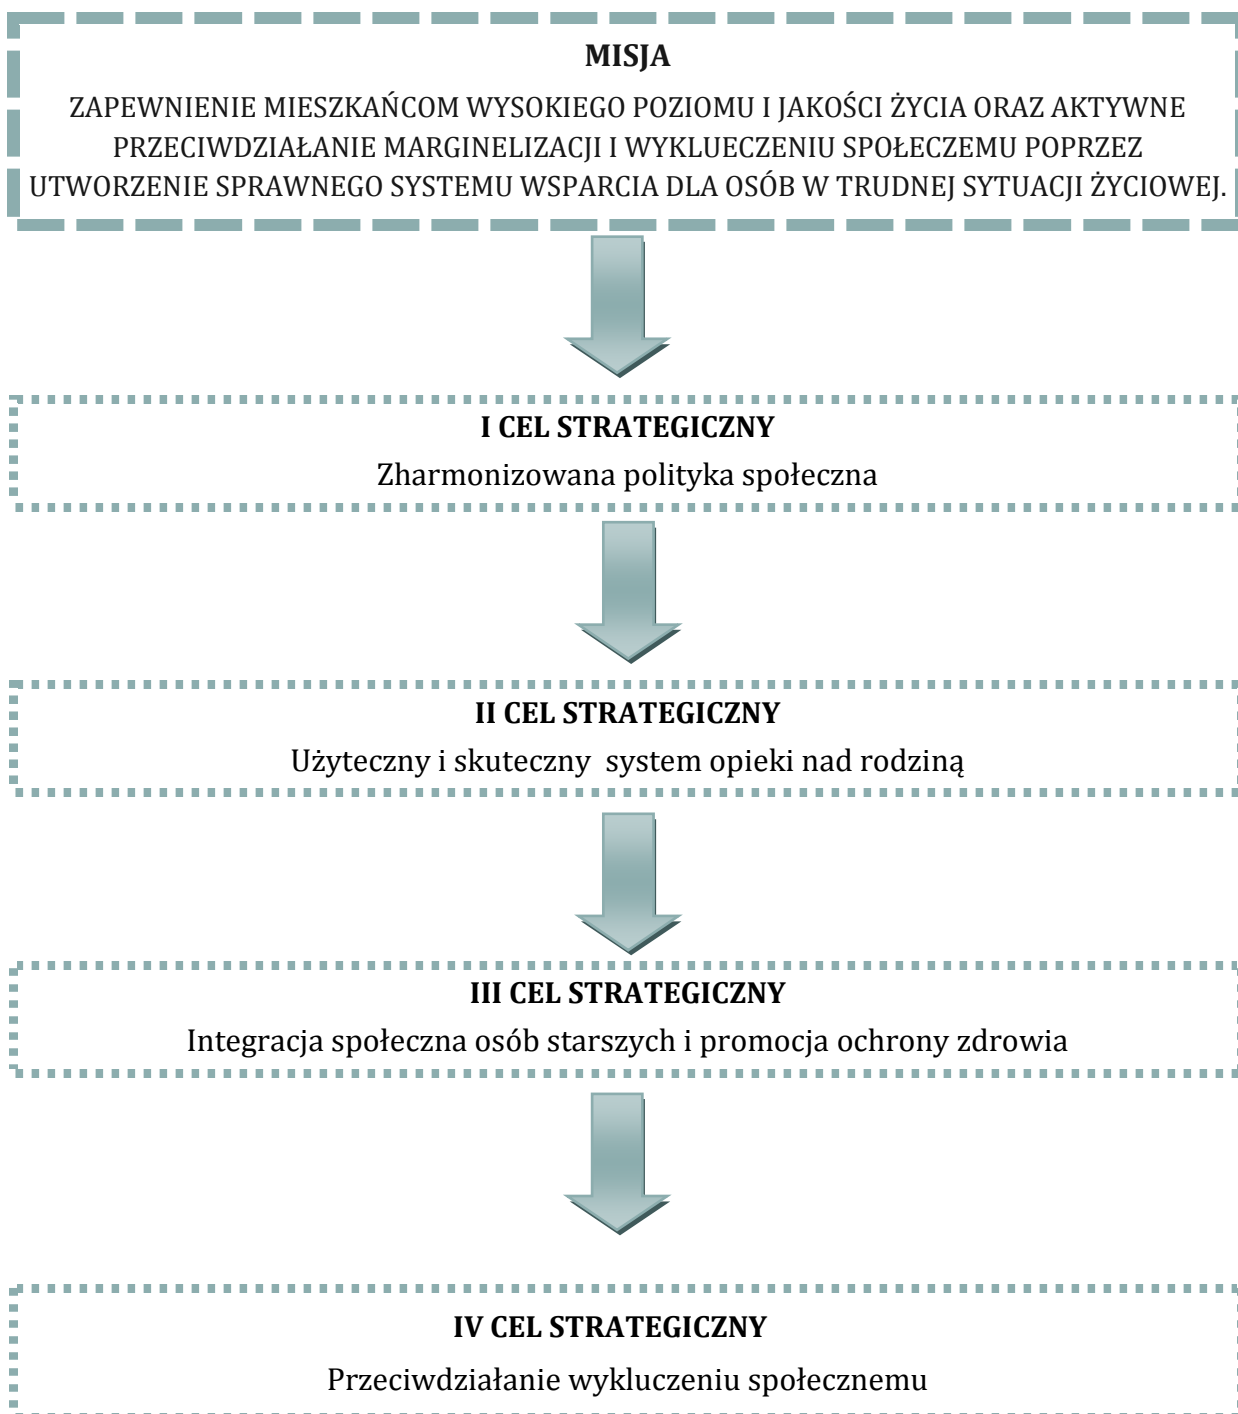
MISJA

ZAPEWNIENIE MIESZKAŃCOM WYSOKIEGO POZIOMU I JAKOŚCI ŻYCIA ORAZ AKTYWNE PRZECIWDZIAŁANIE MARGINELIZACJI I WYKLUECZENIU SPOŁECZEMU POPRZEZ UTWORZENIE SPRAWNEGO SYSTEMU WSPARCIA DLA OSÓB W TRUDNEJ SYTUACJI ŻYCIOWEJ.

I CEL STRATEGICZNY

Zharmonizowana polityka społeczna

II CEL STRATEGICZNY

Użyteczny i skuteczny system opieki nad rodziną

III CEL STRATEGICZNY

Integracja społeczna osób starszych i promocja ochrony zdrowia

IV CEL STRATEGICZNY

Przeciwdziałanie wykluczeniu społecznemu